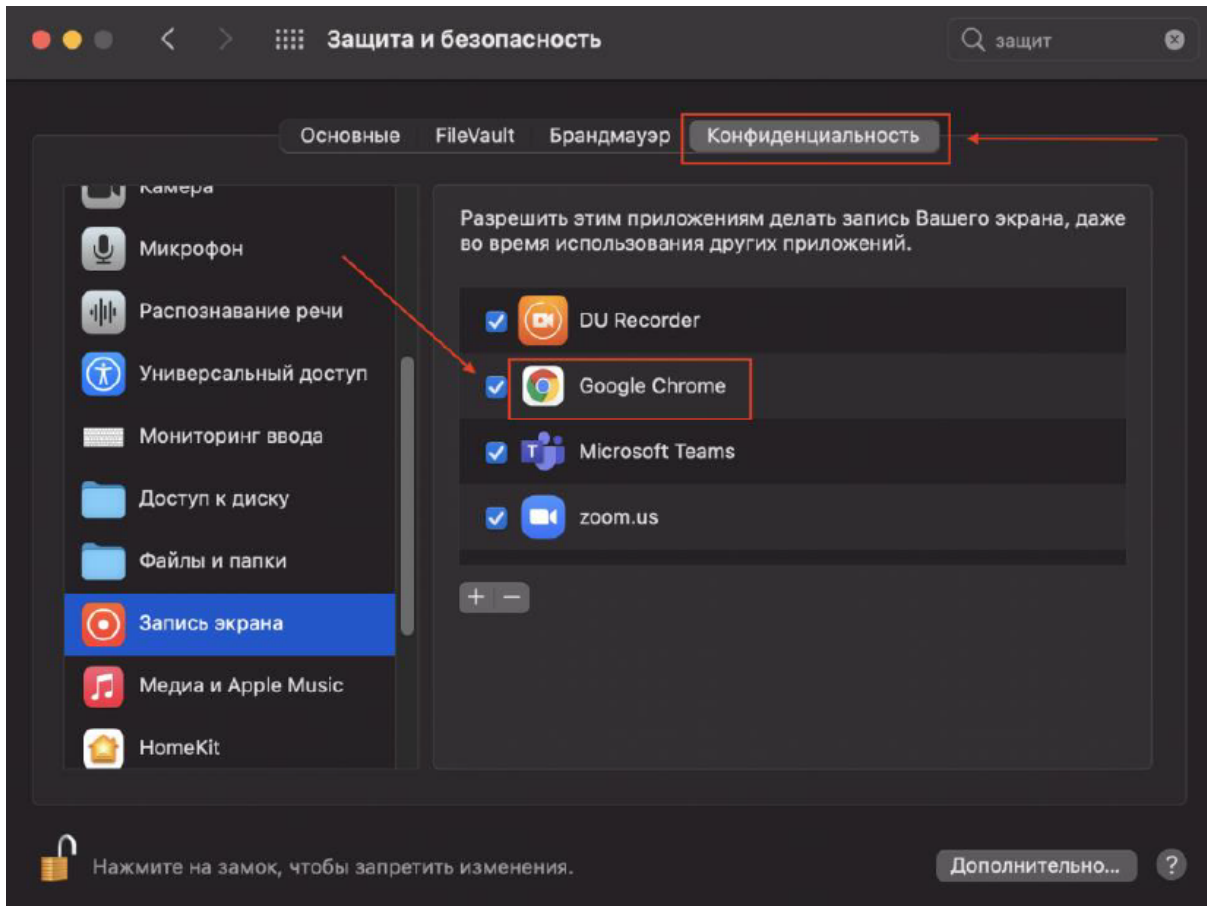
Защита и безопасность

защит

Основные FileVault Брандмауэр Конфиденциальность

Камера

Микрофон

Распознавание речи

Универсальный доступ

Мониторинг ввода

Доступ к диску

Файлы и папки

Запись экрана

Медиа и Apple Music

HomeKit

Разрешить этим приложениям делать запись Вашего экрана, даже во время использования других приложений.

DU Recorder

Google Chrome

Microsoft Teams

zoom.us

+ −

Нажмите на замок, чтобы запретить изменения.

Дополнительно...

?